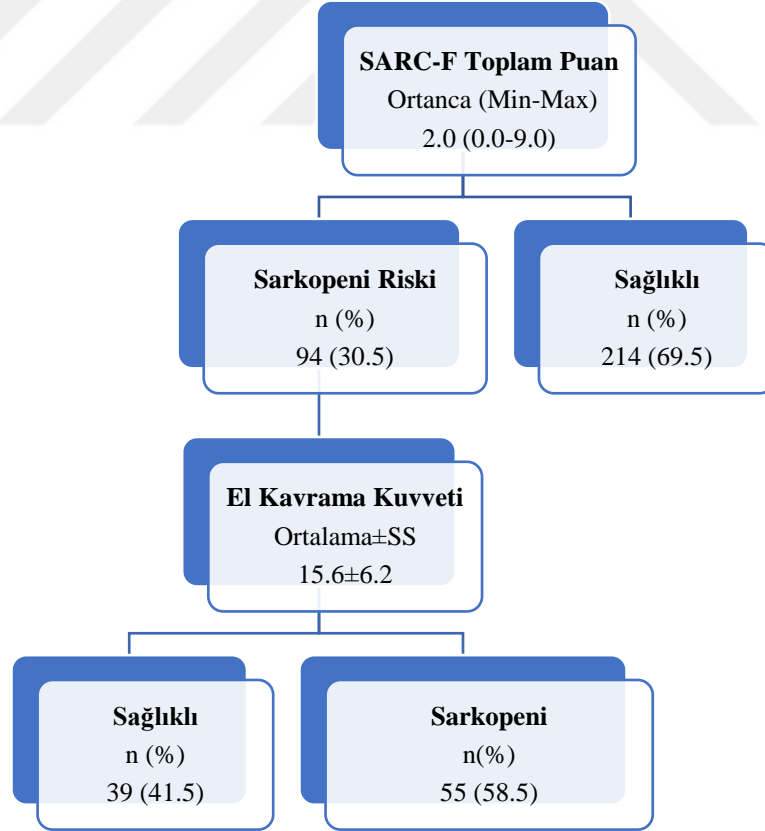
SARC-F Toplam Puan
Ortanca (Min-Max)
2.0 (0.0-9.0)

Sarkopeni Riski
n (%)
94 (30.5)

Sağlıklı
n (%)
214 (69.5)

El Kavrama Kuvveti
Ortalama±SS
15.6±6.2

Sağlıklı
n (%)
39 (41.5)

Sarkopeni
n(%)
55 (58.5)